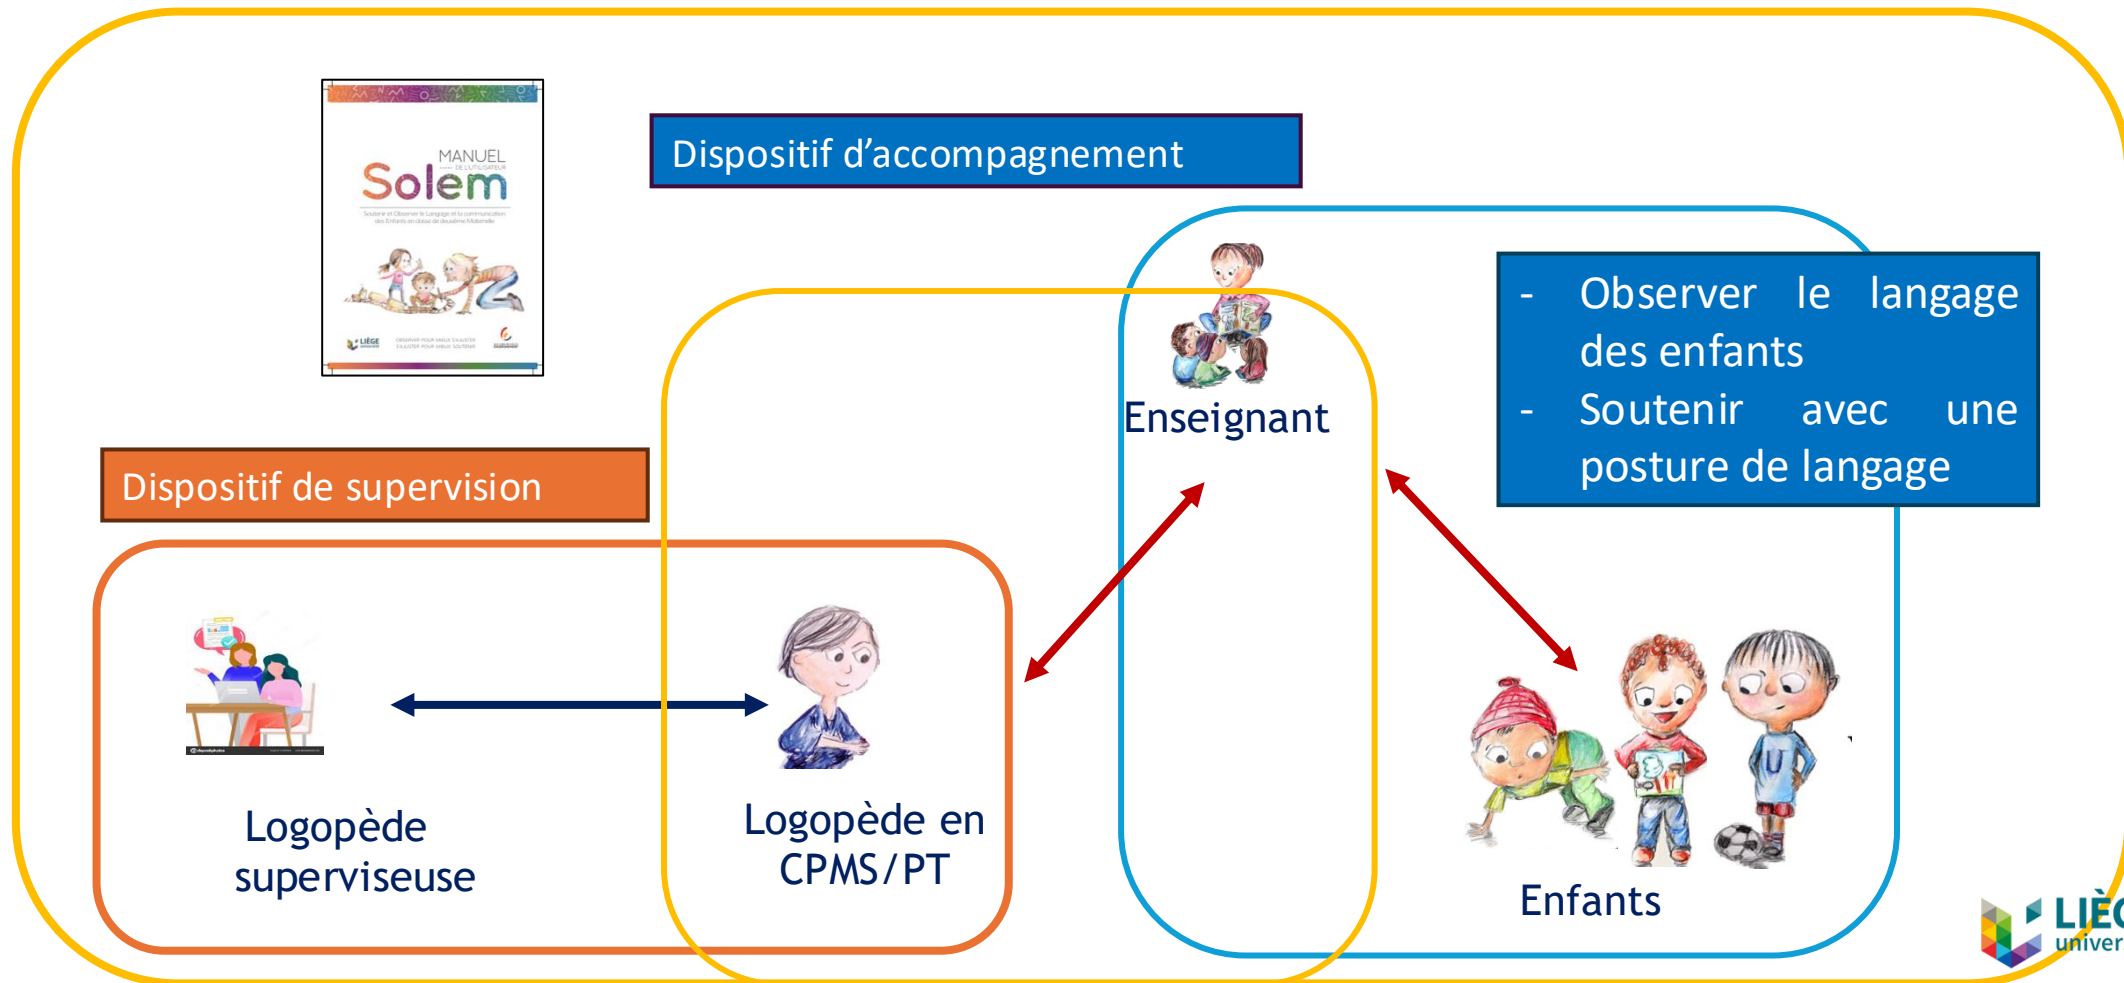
MANUEL DE L'UTILISATEUR
Solem
Soutenir et Observer le Langage et la communication des Enfants en classe de deuxième Maternelle

Dispositif d'accompagnement

Enseignant

- Observer le langage des enfants
- Soutenir avec une posture de langage

Dispositif de supervision

Logopède superviseuse

Logopède en CPMS/PT

Enfants

LIÈG univer